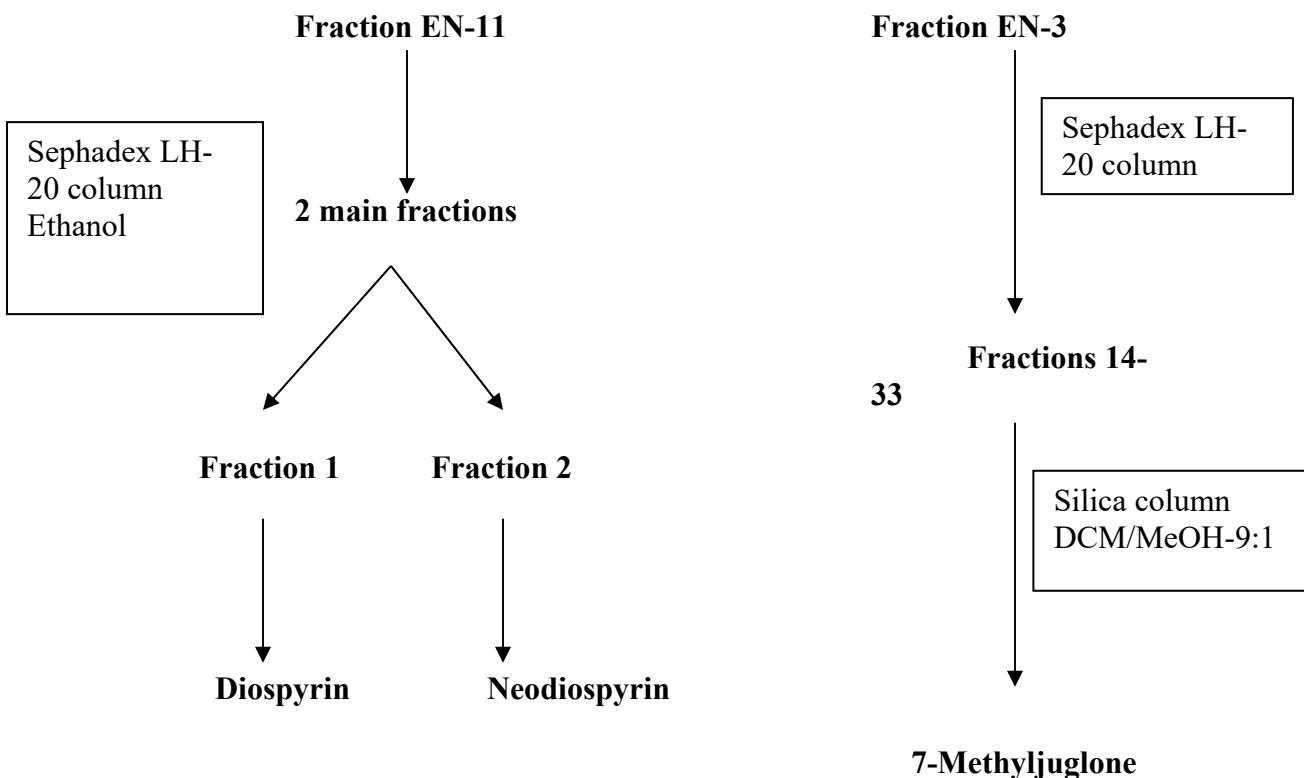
Fraction EN-11

Sephadex LH-20 column Ethanol

2 main fractions

Fraction 1

Fraction 2

Diospyrin

Neodiospyrin

Fraction EN-3

Sephadex LH-20 column

Fractions 14-33

Silica column DCM/MeOH-9:1

7-Methyljuglone